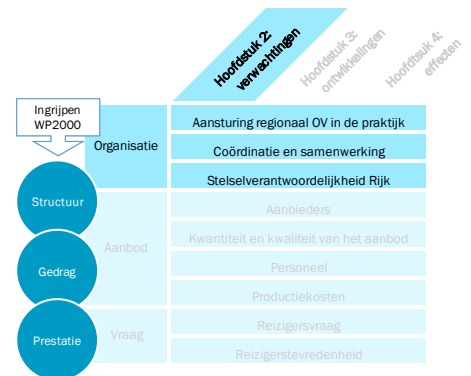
Hoofdstuk 2: verwachtingen

Hoofdstuk 3: ontwikkelingen

Hoofdstuk 4: effecten

Ingrijpen WP2000

Organisatie

Aansturing regionaal OV in de praktijk

Coördinatie en samenwerking

Stelselverantwoordelijkheid Rijk

Structuur

Aanbod

Aanbieders

Kwantiteit en kwaliteit van het aanbod

Gedrag

Personeel

Productiekosten

Prestatie

Vraag

Reizigersvraag

Reizigerstevredenheid